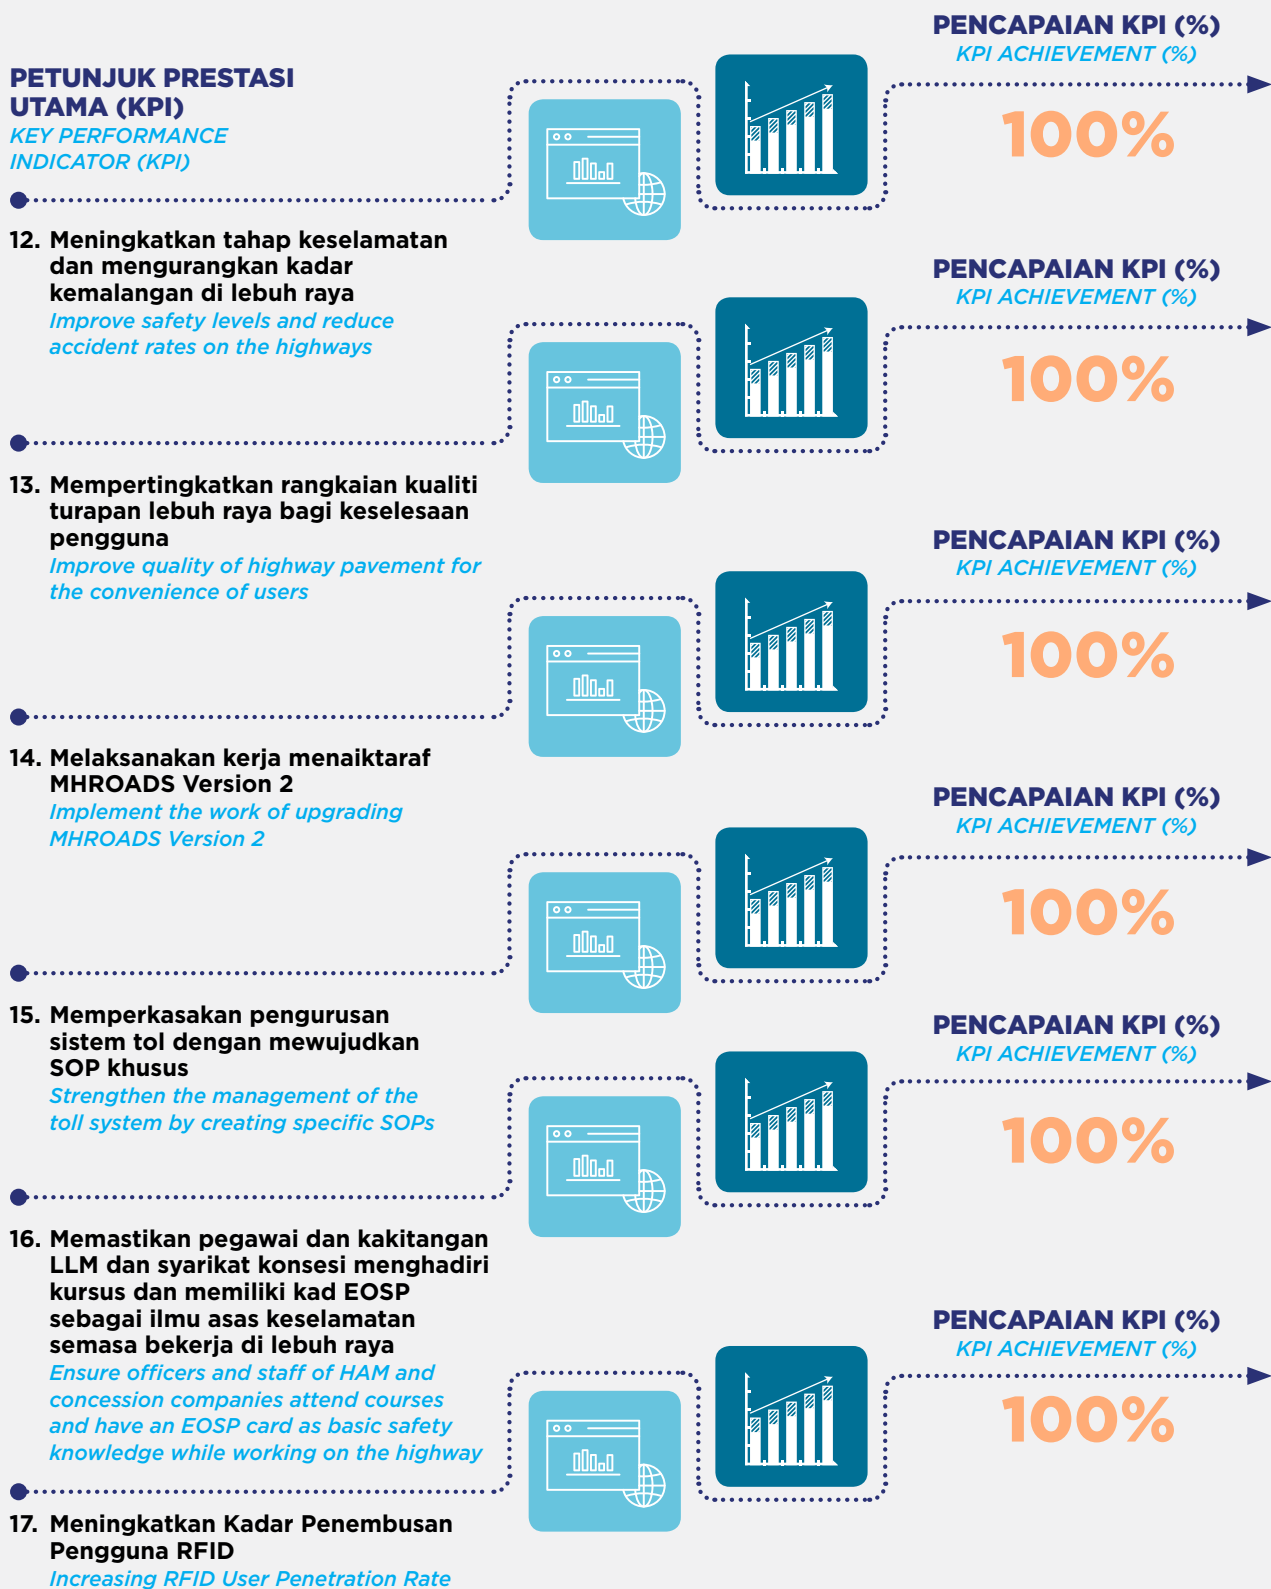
PETUNJUK PRESTASI UTAMA (KPI)
KEY PERFORMANCE INDICATOR (KPI)

PENCAPAIAN KPI (%)
KPI ACHIEVEMENT (%)

100%

12. Meningkatkan tahap keselamatan dan mengurangkan kadar kemalangan di lebuh raya
Improve safety levels and reduce accident rates on the highways

PENCAPAIAN KPI (%)
KPI ACHIEVEMENT (%)

100%

13. Mempertingkatkan rangkaian kualiti turapan lebuh raya bagi keselesaan pengguna
Improve quality of highway pavement for the convenience of users

PENCAPAIAN KPI (%)
KPI ACHIEVEMENT (%)

100%

14. Melaksanakan kerja menaiktaraf MHROADS Version 2
Implement the work of upgrading MHROADS Version 2

PENCAPAIAN KPI (%)
KPI ACHIEVEMENT (%)

100%

15. Memperkasakan pengurusan sistem tol dengan mewujudkan SOP khusus
Strengthen the management of the toll system by creating specific SOPs

PENCAPAIAN KPI (%)
KPI ACHIEVEMENT (%)

100%

16. Memastikan pegawai dan kakitangan LLM dan syarikat konsesi menghadiri kursus dan memiliki kad EOSP sebagai ilmu asas keselamatan semasa bekerja di lebuh raya
Ensure officers and staff of HAM and concession companies attend courses and have an EOSP card as basic safety knowledge while working on the highway

PENCAPAIAN KPI (%)
KPI ACHIEVEMENT (%)

100%

17. Meningkatkan Kadar Penembusan Pengguna RFID
Increasing RFID User Penetration Rate